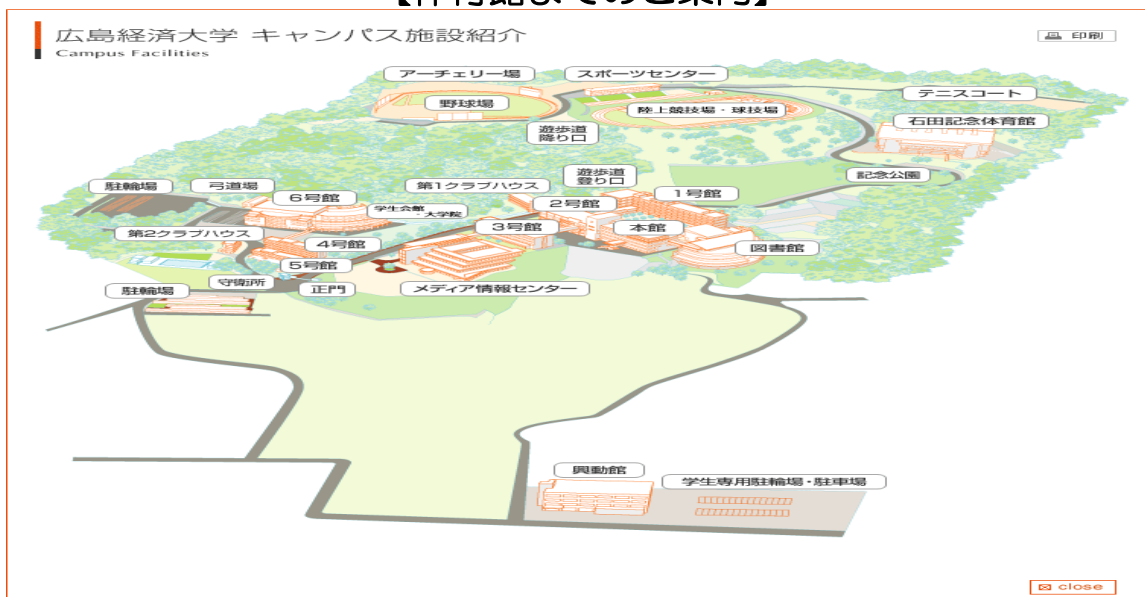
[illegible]

広島経済大学 キャンパス施設紹介
Campus Facilities

印刷

アーチェリー場
スポーツセンター
野球場
陸上競技場・球技場
テニスコート
遊歩道
降り口
石田記念体育館
遊歩道
登り口
記念公園
駐輪場
弓道場
6号館
第1クラブハウス
1号館
学生会館
・大学院
2号館
第2クラブハウス
3号館
本館
4号館
図書館
5号館
守衛所
駐輪場
正門
メディア情報センター
興動館
学生専用駐輪場・駐車場

close